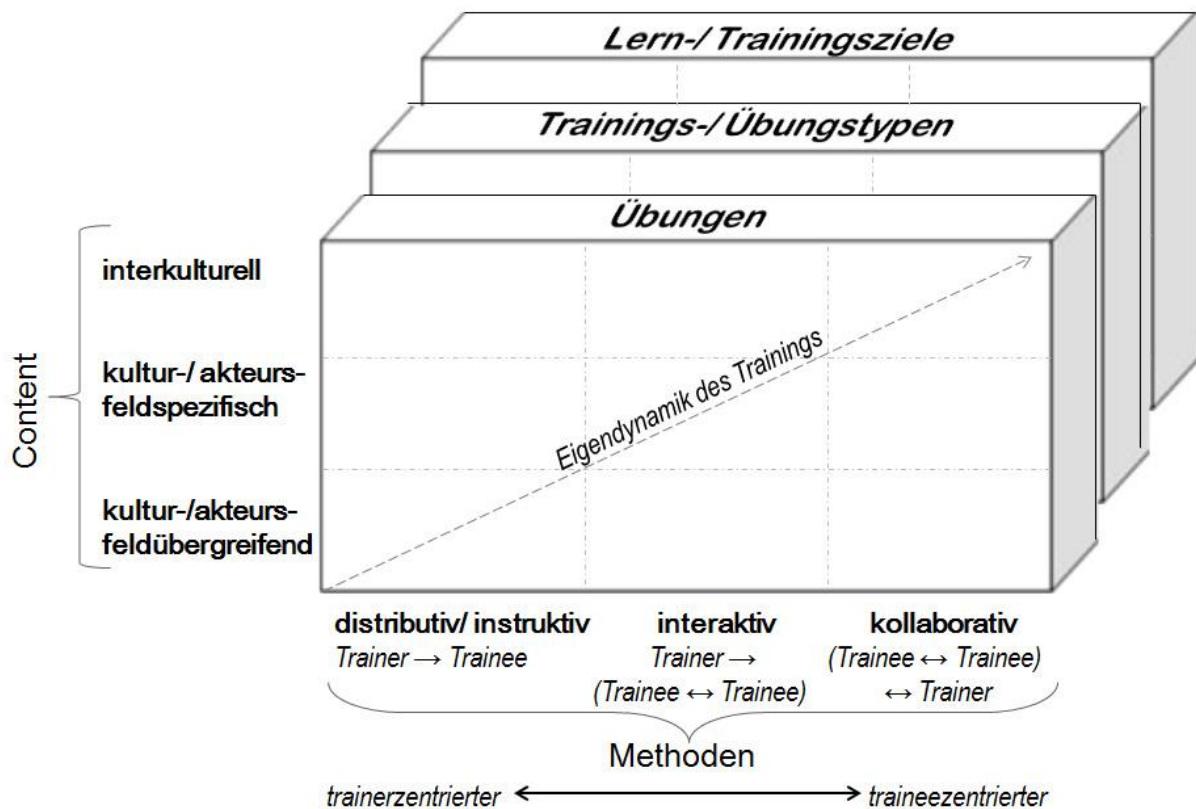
Lern-/ Trainingsziele

Trainings-/ Übungstypen

Übungen

Content

interkulturell

kultur-/ akteursfeldspezifisch

kultur-/akteursfeldübergreifend

Eigendynamik des Trainings

distributiv/ instruktiv
Trainer $\rightarrow$ Trainee

interaktiv
Trainer $\rightarrow$ (Trainee $\leftrightarrow$ Trainee)

kollaborativ
(Trainee $\leftrightarrow$ Trainee) $\leftrightarrow$ Trainer

Methoden

trainerzentrierter $\longleftrightarrow$ traineezentrierter